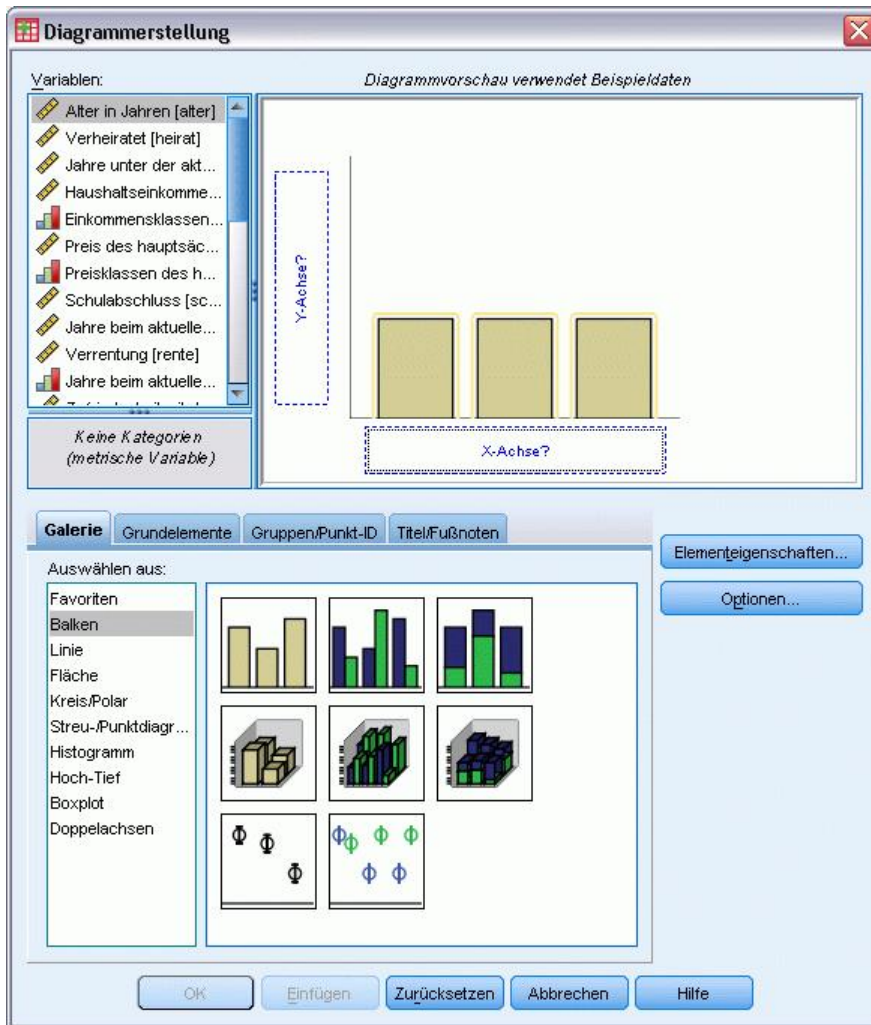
Diagrammerstellung

Variablen:

Alter in Jahren [alter]
Verheiratet [heirat]
Jahre unter der akt...
Haushaltseinkomme...
Einkommensklassen...
Preis des hauptsäc...
Preisklassen des h...
Schulabschluss [sc...
Jahre beim aktuelle...
Verrentung [rente]
Jahre beim aktuelle...
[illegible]

Keine Kategorien (metrische Variable)

Diagrammvorschau verwendet Beispieldaten

Y-Achse?

X-Achse?

Galerie | Grundelemente | Gruppen/Punkt-ID | Titel/Fußnoten

Auswählen aus:

Favoriten
Balken
Linie
Fläche
Kreis/Polar
Streu-/Punktdiagr...
Histogramm
Hoch-Tief
Boxplot
Doppelachsen

Elementeigenschaften...

Optionen...

OK | Einfügen | Zurücksetzen | Abbrechen | Hilfe